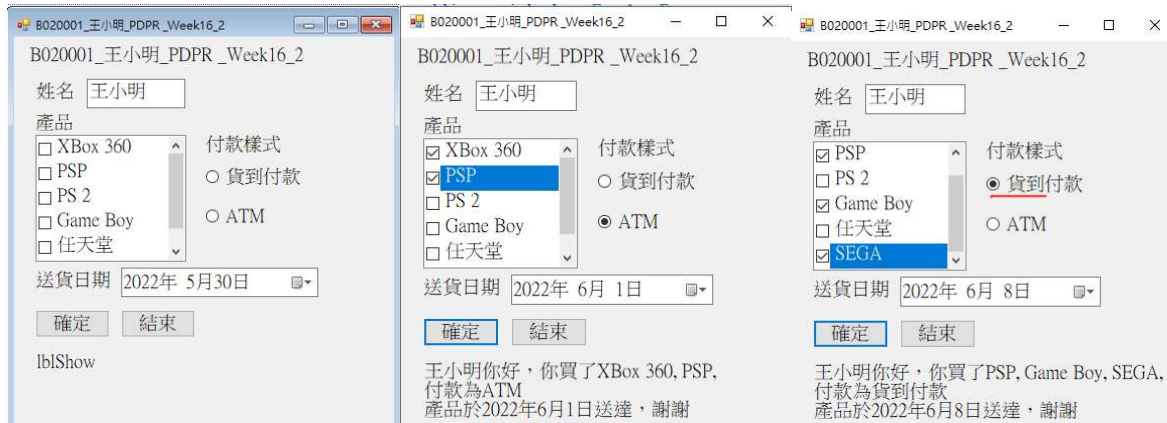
B020001_王小明_PDPR_Week16_2

B020001_王小明_PDPR _Week16_2

姓名 王小明

產品

☐ XBox 360
☐ PSP
☐ PS 2
☐ Game Boy
☐ 任天堂

付款樣式

○ 貨到付款

○ ATM

送貨日期 2022年 5月30日

確定 結束

lblShow

B020001_王小明_PDPR _Week16_2

B020001_王小明_PDPR _Week16_2

姓名 王小明

產品

☑ XBox 360
☑ PSP
☐ PS 2
☐ Game Boy
☐ 任天堂

付款樣式

○ 貨到付款

◉ ATM

送貨日期 2022年 6月 1日

確定 結束

王小明你好，你買了XBox 360, PSP,
付款為ATM
產品於2022年6月1日送達，謝謝

B020001_王小明_PDPR _Week16_2

B020001_王小明_PDPR _Week16_2

姓名 王小明

產品

☑ PSP
☐ PS 2
☑ Game Boy
☐ 任天堂
☑ SEGA

付款樣式

◉ 貨到付款

○ ATM

送貨日期 2022年 6月 8日

確定 結束

王小明你好，你買了PSP, Game Boy, SEGA,
付款為貨到付款
產品於2022年6月8日送達，謝謝